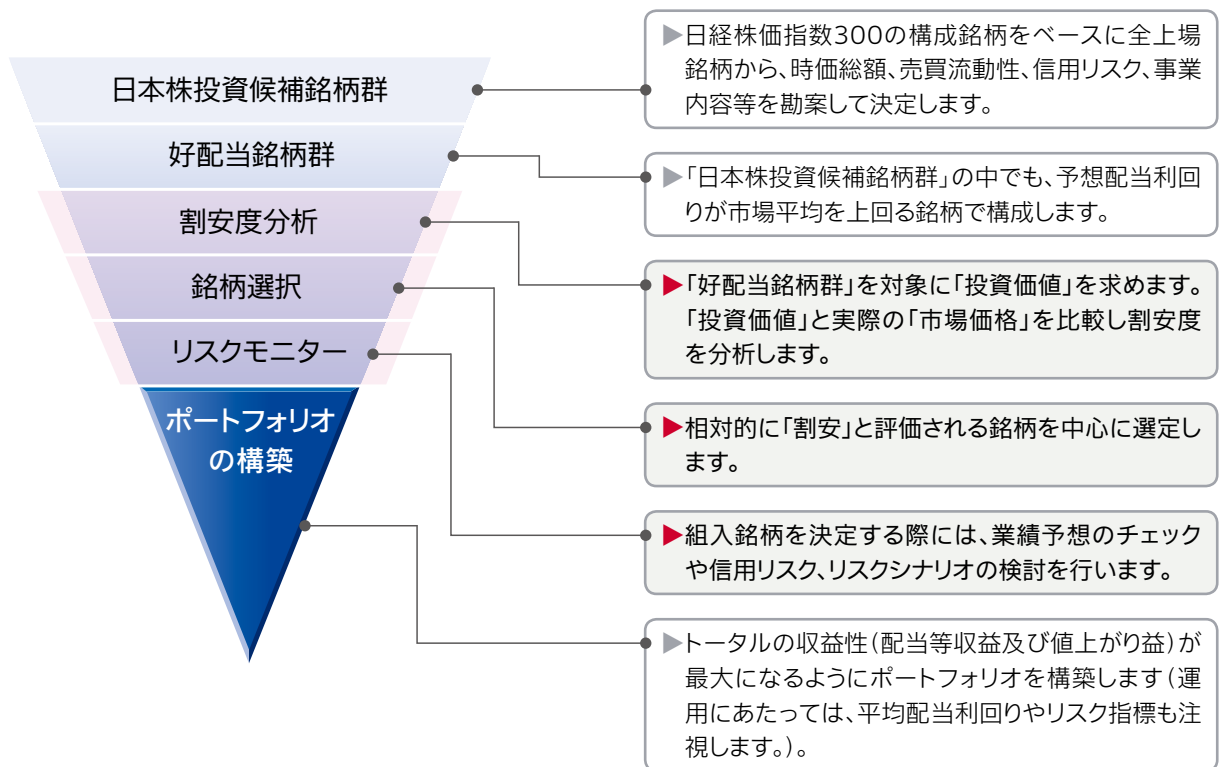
日本株投資候補銘柄群

好配当銘柄群

割安度分析

銘柄選択

リスクモニター

ポートフォリオの構築

▶日経株価指数300の構成銘柄をベースに全上場銘柄から、時価総額、売買流動性、信用リスク、事業内容等を勘案して決定します。

▶「日本株投資候補銘柄群」の中でも、予想配当利回りが市場平均を上回る銘柄で構成します。

▶「好配当銘柄群」を対象に「投資価値」を求めます。「投資価値」と実際の「市場価格」を比較し割安度を分析します。

▶相対的に「割安」と評価される銘柄を中心に選定します。

▶組入銘柄を決定する際には、業績予想のチェックや信用リスク、リスクシナリオの検討を行います。

▶トータルの収益性（配当等収益及び値上がり益）が最大になるようにポートフォリオを構築します（運用にあたっては、平均配当利回りやリスク指標も注視します。）。